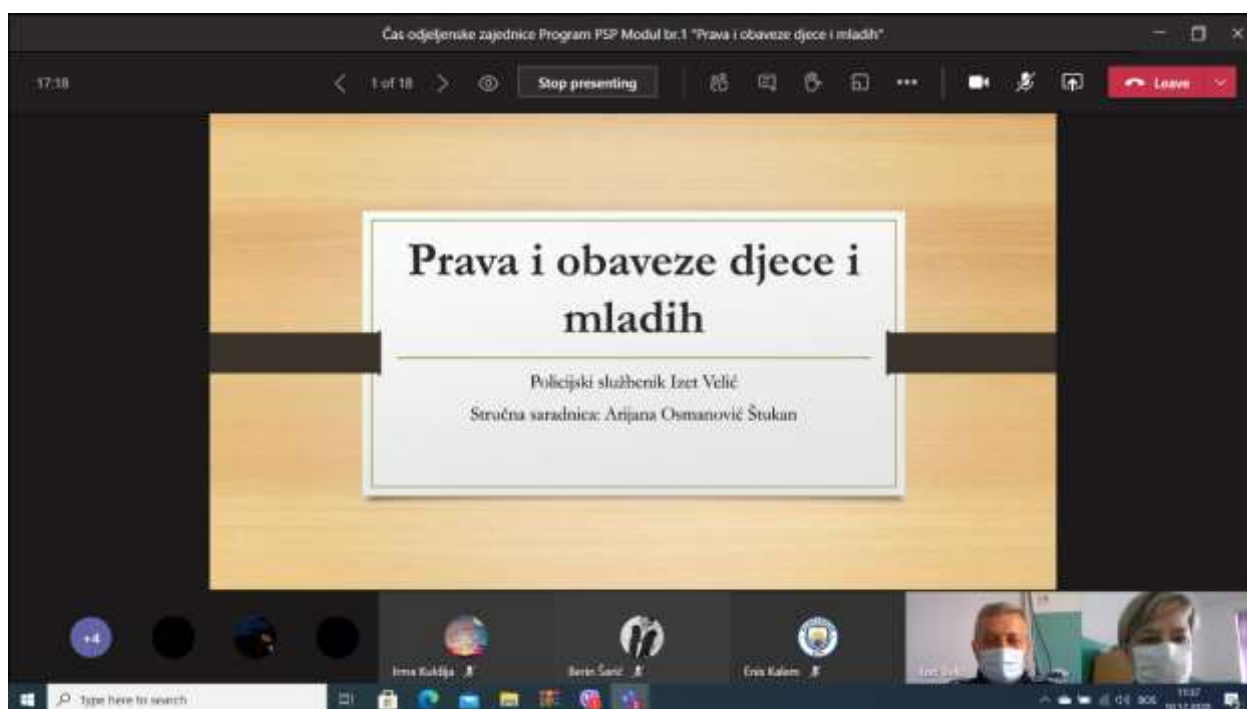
Čas odjeljenske zajednice Program PSP Modul br.1 "Prava i obaveze djece i mladih"

17:18

1 of 18

Stop presenting

Leave

Prava i obaveze djece i mladih

Policijski službenik Izet Velić

Stručna saradnica: Arijana Osmanović Štukan

+4

Irma Kuldija

Berin Šarić

Enis Kalem

Izet Velić

Type here to search

11:37